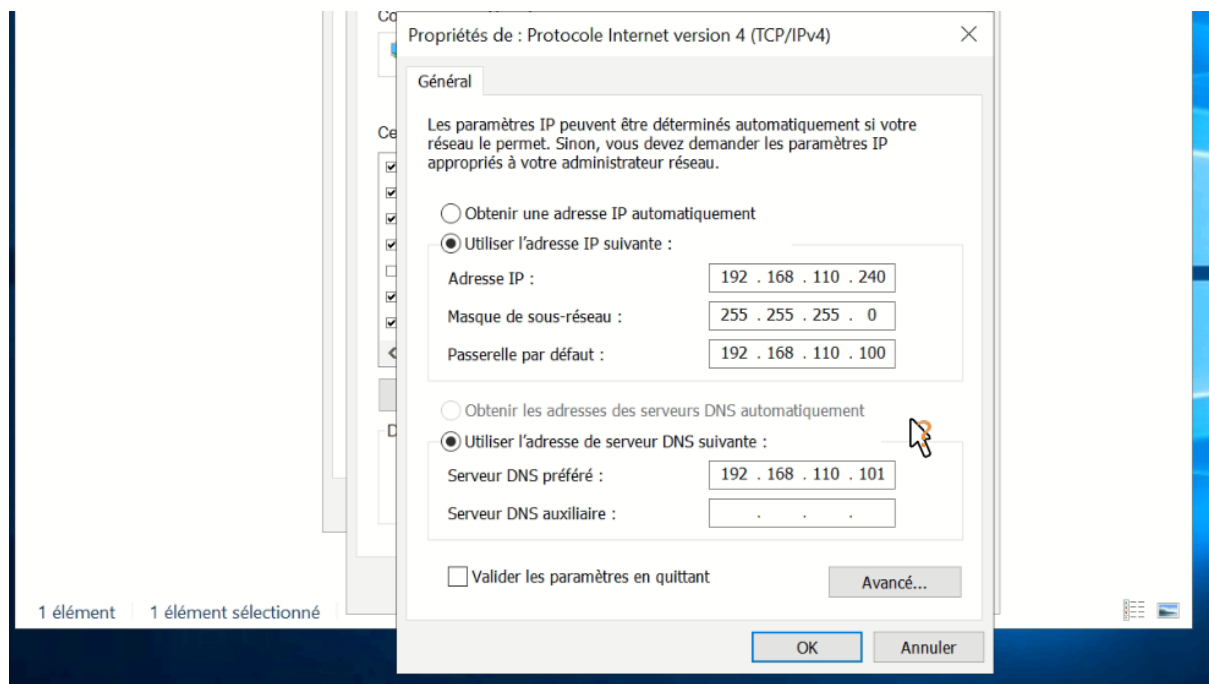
Co

Ce

D

Propriétés de : Protocole Internet version 4 (TCP/IPv4)

Général

Les paramètres IP peuvent être déterminés automatiquement si votre réseau le permet. Sinon, vous devez demander les paramètres IP appropriés à votre administrateur réseau.

Obtenir une adresse IP automatiquement

Utiliser l'adresse IP suivante :

| | |
|---|---|
| Adresse IP : | 192 . 168 . 110 . 240 |
| Masque de sous-réseau : | 255 . 255 . 255 . 0 |
| Passerelle par défaut : | 192 . 168 . 110 . 100 |

Obtenir les adresses des serveurs DNS automatiquement

Utiliser l'adresse de serveur DNS suivante :

| | |
|---|---|
| Serveur DNS préféré : | 192 . 168 . 110 . 101 |
| Serveur DNS auxiliaire : | . . . |

Valider les paramètres en quittant

Avancé...

OK

Annuler

1 élément

1 élément sélectionné